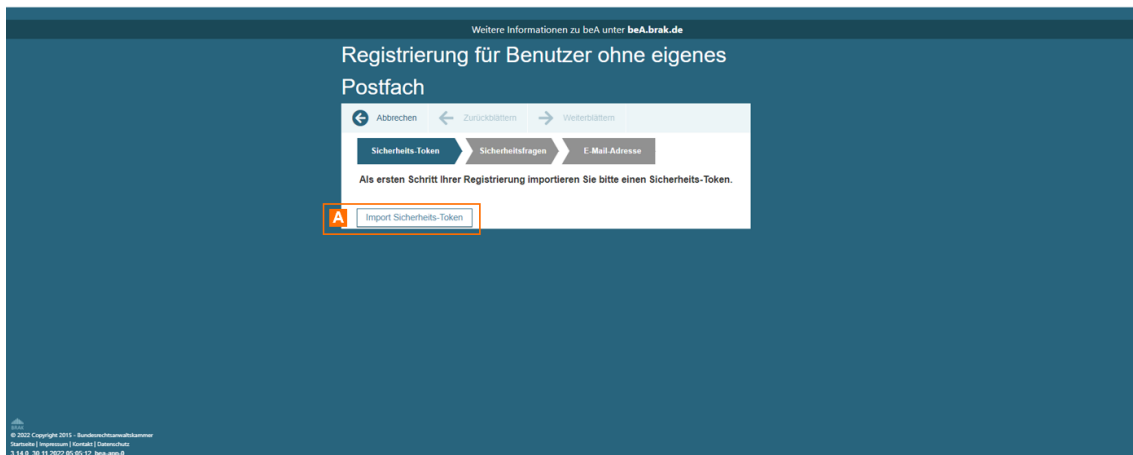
Weitere Informationen zu beA unter **beA.brak.de**

Registrierung für Benutzer ohne eigenes Postfach

Abbrechen Zurückblättern Weiterblättern

Sicherheits-Token Sicherheitsfragen E-Mail-Adresse

Als ersten Schritt Ihrer Registrierung importieren Sie bitte einen Sicherheits-Token.

A Import Sicherheits-Token

BRAK
© 2022 Copyright 2015 - Bundesrechtsanwaltskammer
Startseite | Impressum | Kontakt | Datenschutz
3.14.0 30.11.2022 05:05:12 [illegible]